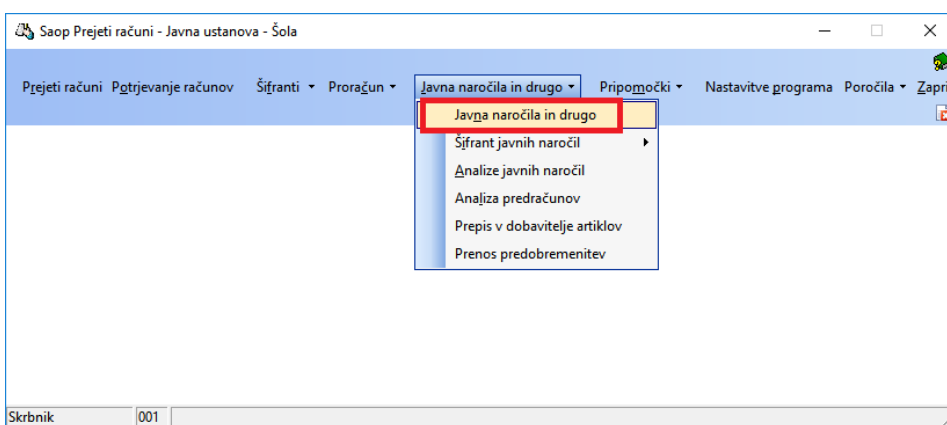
Saop Prejeti računi - Javna ustanova - Šola

Prejeti računi Potrjevanje računov Šifranti ▾ Proračun ▾ Javna naročila in drugo ▾ Pripomočki ▾ Nastavitve programa Poročila ▾ Zapri

Javna naročila in drugo
Šifrant javnih naročil
Analize javnih naročil
Analiza predračunov
Prepis v dobavitelje artiklov
Prenos predobremenitev

Skrbnik 001